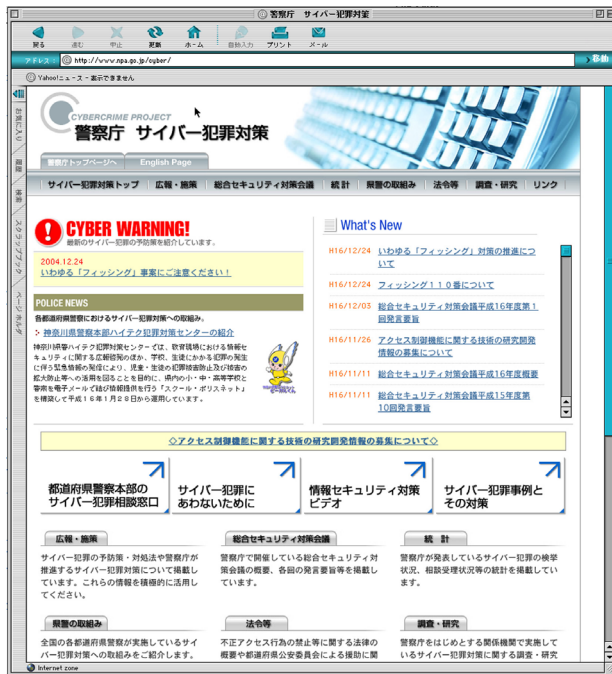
警察庁　サイバー犯罪対策

戻る　進む　中止　更新　ホーム　自動入力　プリント　メール

アドレス　http://www.npa.go.jp/cyber/　移動

Yahoo!ニュース - 表示できません

お気に入り　履歴　検索　スクラップブック　ページホルダ

CYBERCRIME PROJECT
警察庁　サイバー犯罪対策

警察庁トップページへ　English Page

サイバー犯罪対策トップ　広報・施策　総合セキュリティ対策会議　統計　県警の取組み　法令等　調査・研究　リンク

CYBER WARNING!
最新のサイバー犯罪の予防策を紹介しています。

2004.12.24
いわゆる「フィッシング」事案にご注意ください！

POLICE NEWS

各都道府県警察におけるサイバー犯罪への取組み。

神奈川県警察本部ハイテク犯罪対策センターの紹介

神奈川県警ハイテク犯罪対策センターでは、教育現場における情報セキュリティに関する広報啓発のほか、学校、生徒にかかる犯罪の発生に伴う緊急情報の発信により、児童・生徒の犯罪被害防止及び被害の拡大防止等への活用を図ることを目的に、県内の小・中・高等学校と警察を電子メールで結び情報提供を行う「スクール・ポリスネット」を構築して平成１６年１月２８日から運用しています。

What's New

H16/12/24　いわゆる「フィッシング」対策の推進について
H16/12/24　フィッシング１１０番について
H16/12/03　総合セキュリティ対策会議平成16年度第１回発言要旨
H16/11/26　アクセス制御機能に関する技術の研究開発情報の募集について
H16/11/11　総合セキュリティ対策会議平成16年度概要
H16/11/11　総合セキュリティ対策会議平成15年度第10回発言要旨

◇アクセス制御機能に関する技術の研究開発情報の募集について◇

都道府県警察本部の サイバー犯罪相談窓口
サイバー犯罪に あわないために
情報セキュリティ対策 ビデオ
サイバー犯罪事例と その対策

広報・施策
サイバー犯罪の予防策・対処法や警察庁が推進するサイバー犯罪対策について掲載しています。これらの情報を積極的に活用してください。

総合セキュリティ対策会議
警察庁で開催している総合セキュリティ対策会議の概要、各回の発言要旨等を掲載しています。

統　計
警察庁が発表しているサイバー犯罪の検挙状況、相談受理状況等の統計を掲載しています。

県警の取組み
全国の各都道府県警察が実施しているサイバー犯罪対策への取組みをご紹介します。

法令等
不正アクセス行為の禁止等に関する法律の概要や都道府県公安委員会による援助に関

調査・研究
警察庁をはじめとする関係機関で実施しているサイバー犯罪対策に関する調査・研究

Internet zone